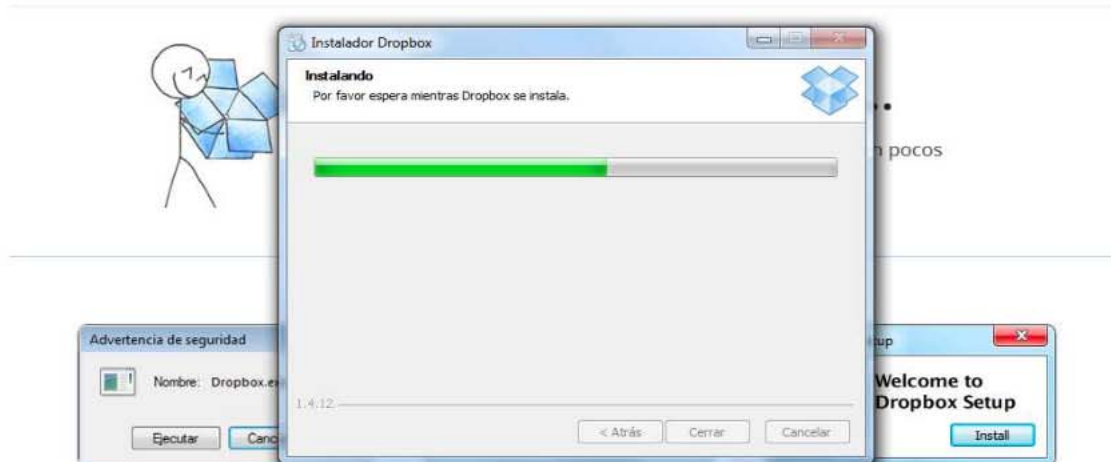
Instalador Dropbox

Instalando
Por favor espera mientras Dropbox se instala.

..
n pocos

Advertencia de seguridad
Nombre: Dropbox.ex
Ejecutar
Canc

1.4.12.
< Atrás
Cerrar
Cancelar

tup
Welcome to Dropbox Setup
Install